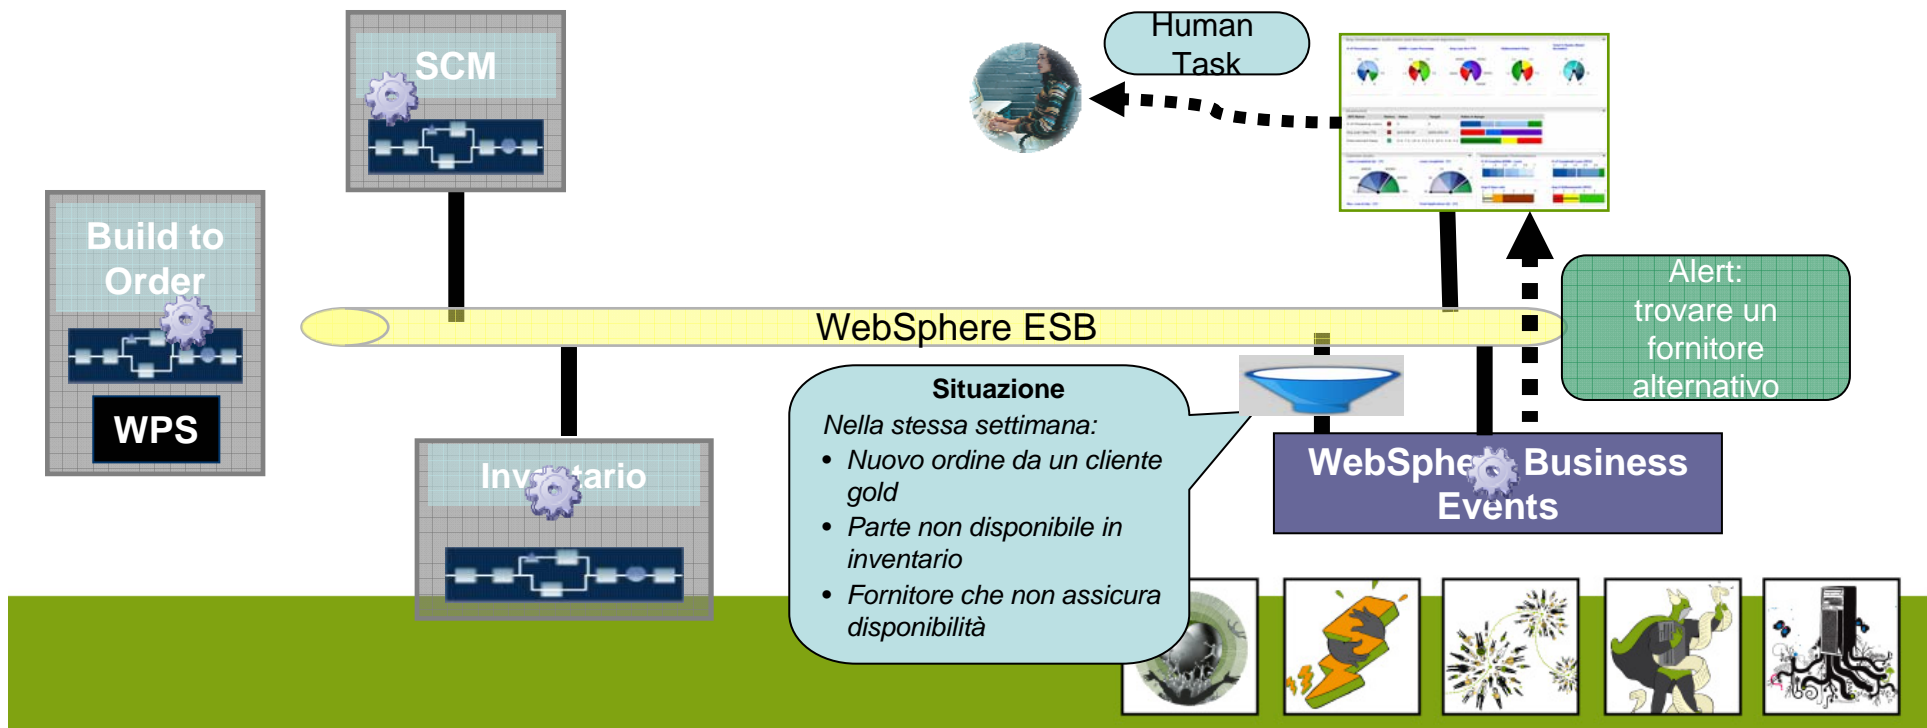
SCM

Human Task

Build to Order

WPS

WebSphere ESB

Alert: trovare un fornitore alternativo

Inv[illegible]tario

Situazione
*Nella stessa settimana:*
- *Nuovo ordine da un cliente gold*
- *Parte non disponibile in inventario*
- *Fornitore che non assicura disponibilità*

WebSphe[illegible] Business Events